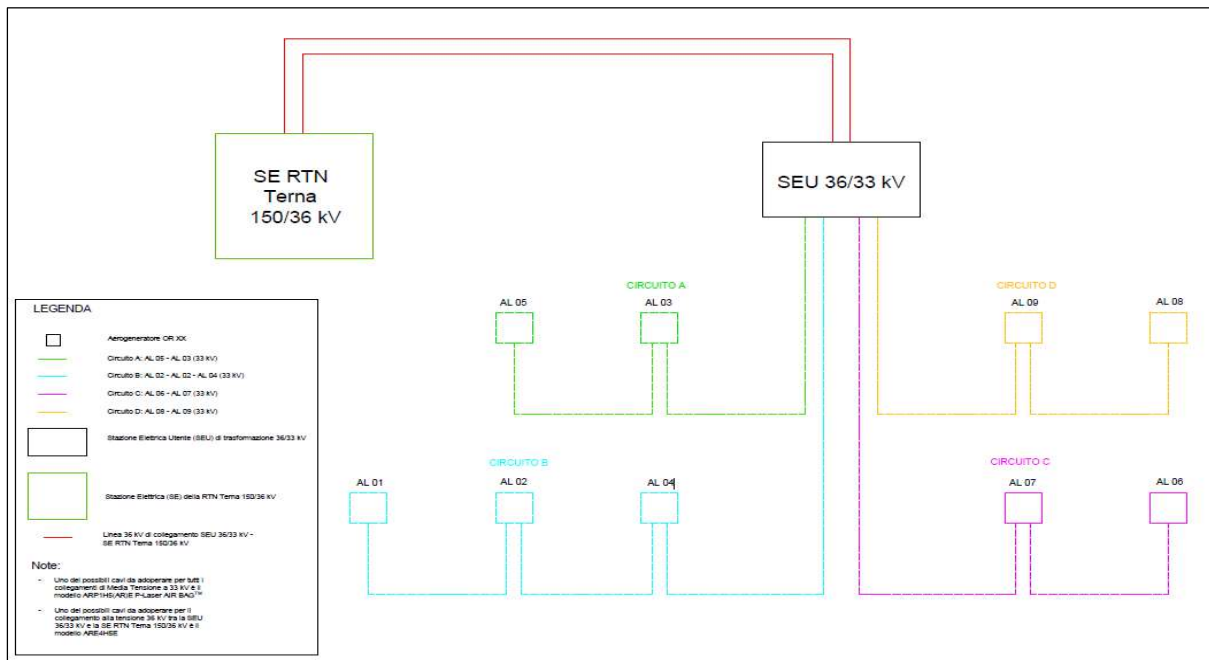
SE RTN
Terna
150/36 kV

SEU 36/33 kV

CIRCUITO A

AL 05

AL 03

CIRCUITO D

AL 09

AL 08

CIRCUITO B

AL 01

AL 02

AL 04

CIRCUITO C

AL 07

AL 06

LEGENDA

Aerogeneratore OR XX

Circuito A: AL 05 - AL 03 (33 kV)

Circuito B: AL 02 - AL 02 - AL 04 (33 kV)

Circuito C: AL 06 - AL 07 (33 kV)

Circuito D: AL 08 - AL 09 (33 kV)

Stazione Elettrica Utente (SEU) di trasformazione 36/33 kV

Stazione Elettrica (SE) della RTN Terna 150/36 kV

Linea 36 kV di collegamento SEU 36/33 kV - SE RTN Terna 150/36 kV

Note:

- Uno dei possibili cavi da adoperare per tutti i collegamenti di Media Tensione a 33 kV è il modello ARP1H5(AR)E P-Laser AIR BAG™

- Uno dei possibili cavi da adoperare per il collegamento alla tensione 36 kV tra la SEU 36/33 kV e la SE RTN Terna 150/36 kV è il modello ARE4H5E